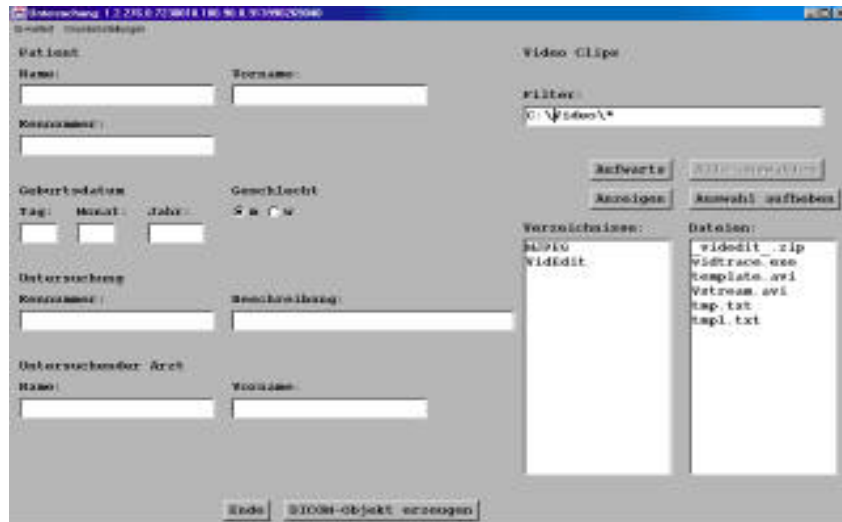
Untersuchung: 1.2.276.0.7230010.100.90.8.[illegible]
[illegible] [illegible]

Patient

Name:

Vorname:

Kennummer:

Geburtsdatum

Geschlecht

Tag:

Monat:

Jahr:

m w

Untersuchung

Kennummer:

Beschreibung:

Untersuchender Arzt

Name:

Vorname:

Video Clips

Filter:

C:\Video\*

Aufwarts

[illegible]

Anzeigen

Auswahl aufheben

Verzeichnisse:

mlPic

VidEdit

Dateien:

_videdit_.zip

vidtrace.exe

template.avi

Vstream.avi

tmp.txt

tmpl.txt

Ende

DICOM-Objekt erzeugen